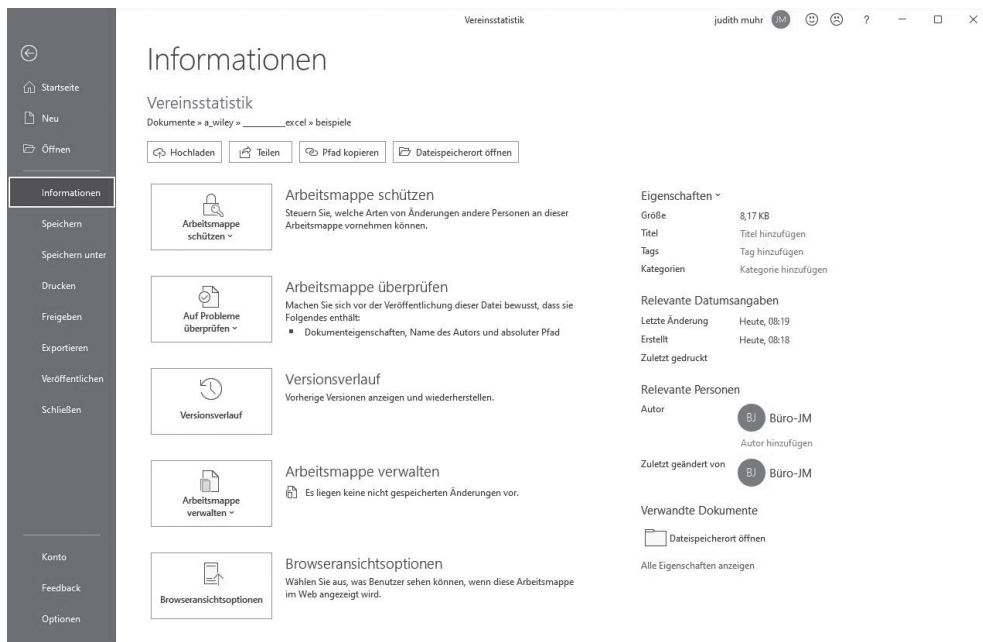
Vereinsstatistik

judith muhr JM ? – □ ×

Startseite
Neu
Öffnen
Informationen
Speichern
Speichern unter
Drucken
Freigeben
Exportieren
Veröffentlichen
Schließen
Konto
Feedback
Optionen

Informationen

Vereinsstatistik
Dokumente » a_wiley » ________excel » beispiele

Hochladen | Teilen | Pfad kopieren | Dateispeicherort öffnen

Arbeitsmappe schützen ˅

Arbeitsmappe schützen
Steuern Sie, welche Arten von Änderungen andere Personen an dieser Arbeitsmappe vornehmen können.

Auf Probleme überprüfen ˅

Arbeitsmappe überprüfen
Machen Sie sich vor der Veröffentlichung dieser Datei bewusst, dass sie Folgendes enthält:
▪ Dokumenteigenschaften, Name des Autors und absoluter Pfad

Versionsverlauf

Versionsverlauf
Vorherige Versionen anzeigen und wiederherstellen.

Arbeitsmappe verwalten ˅

Arbeitsmappe verwalten
Es liegen keine nicht gespeicherten Änderungen vor.

Browseransichtsoptionen

Browseransichtsoptionen
Wählen Sie aus, was Benutzer sehen können, wenn diese Arbeitsmappe im Web angezeigt wird.

Eigenschaften ˅
Größe 8,17 KB
Titel Titel hinzufügen
Tags Tag hinzufügen
Kategorien Kategorie hinzufügen

Relevante Datumsangaben
Letzte Änderung Heute, 08:19
Erstellt Heute, 08:18
Zuletzt gedruckt

Relevante Personen
Autor BJ Büro-JM
Autor hinzufügen
Zuletzt geändert von BJ Büro-JM

Verwandte Dokumente
Dateispeicherort öffnen
Alle Eigenschaften anzeigen